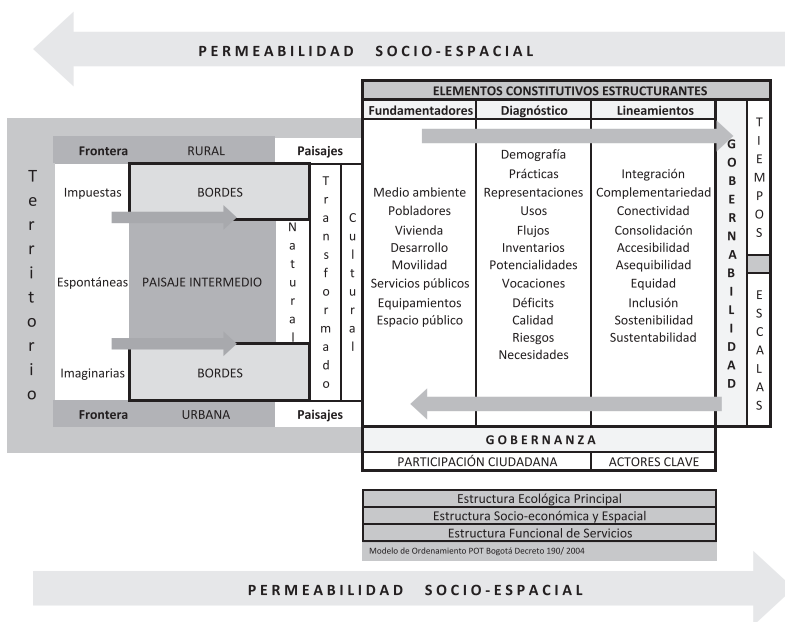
PERMEABILIDAD SOCIO-ESPACIAL

Territorio

| Frontera | RURAL | Paisajes |
|---|---|---|
| Impuestas | BORDES | |
| Espontáneas | PAISAJE INTERMEDIO | |
| Imaginarias | BORDES | |
| Frontera | URBANA | Paisajes |

Natural

Transformado

Cultural

ELEMENTOS CONSTITUTIVOS ESTRUCTURANTES

| Fundamentadores | Diagnóstico | Lineamientos |
|---|---|---|
| Medio ambiente Pobladores Vivienda Desarrollo Movilidad Servicios públicos Equipamientos Espacio público | Demografía Prácticas Representaciones Usos Flujos Inventarios Potencialidades Vocaciones Déficits Calidad Riesgos Necesidades | Integración Complementariedad Conectividad Consolidación Accesibilidad Asequibilidad Equidad Inclusión Sostenibilidad Sustentabilidad |

GOBERNABILIDAD

TIEMPOS

ESCALAS

GOBERNANZA

| PARTICIPACIÓN CIUDADANA | ACTORES CLAVE |
|---|---|

Estructura Ecológica Principal
Estructura Socio-económica y Espacial
Estructura Funcional de Servicios
Modelo de Ordenamiento POT Bogotá Decreto 190/ 2004

PERMEABILIDAD SOCIO-ESPACIAL